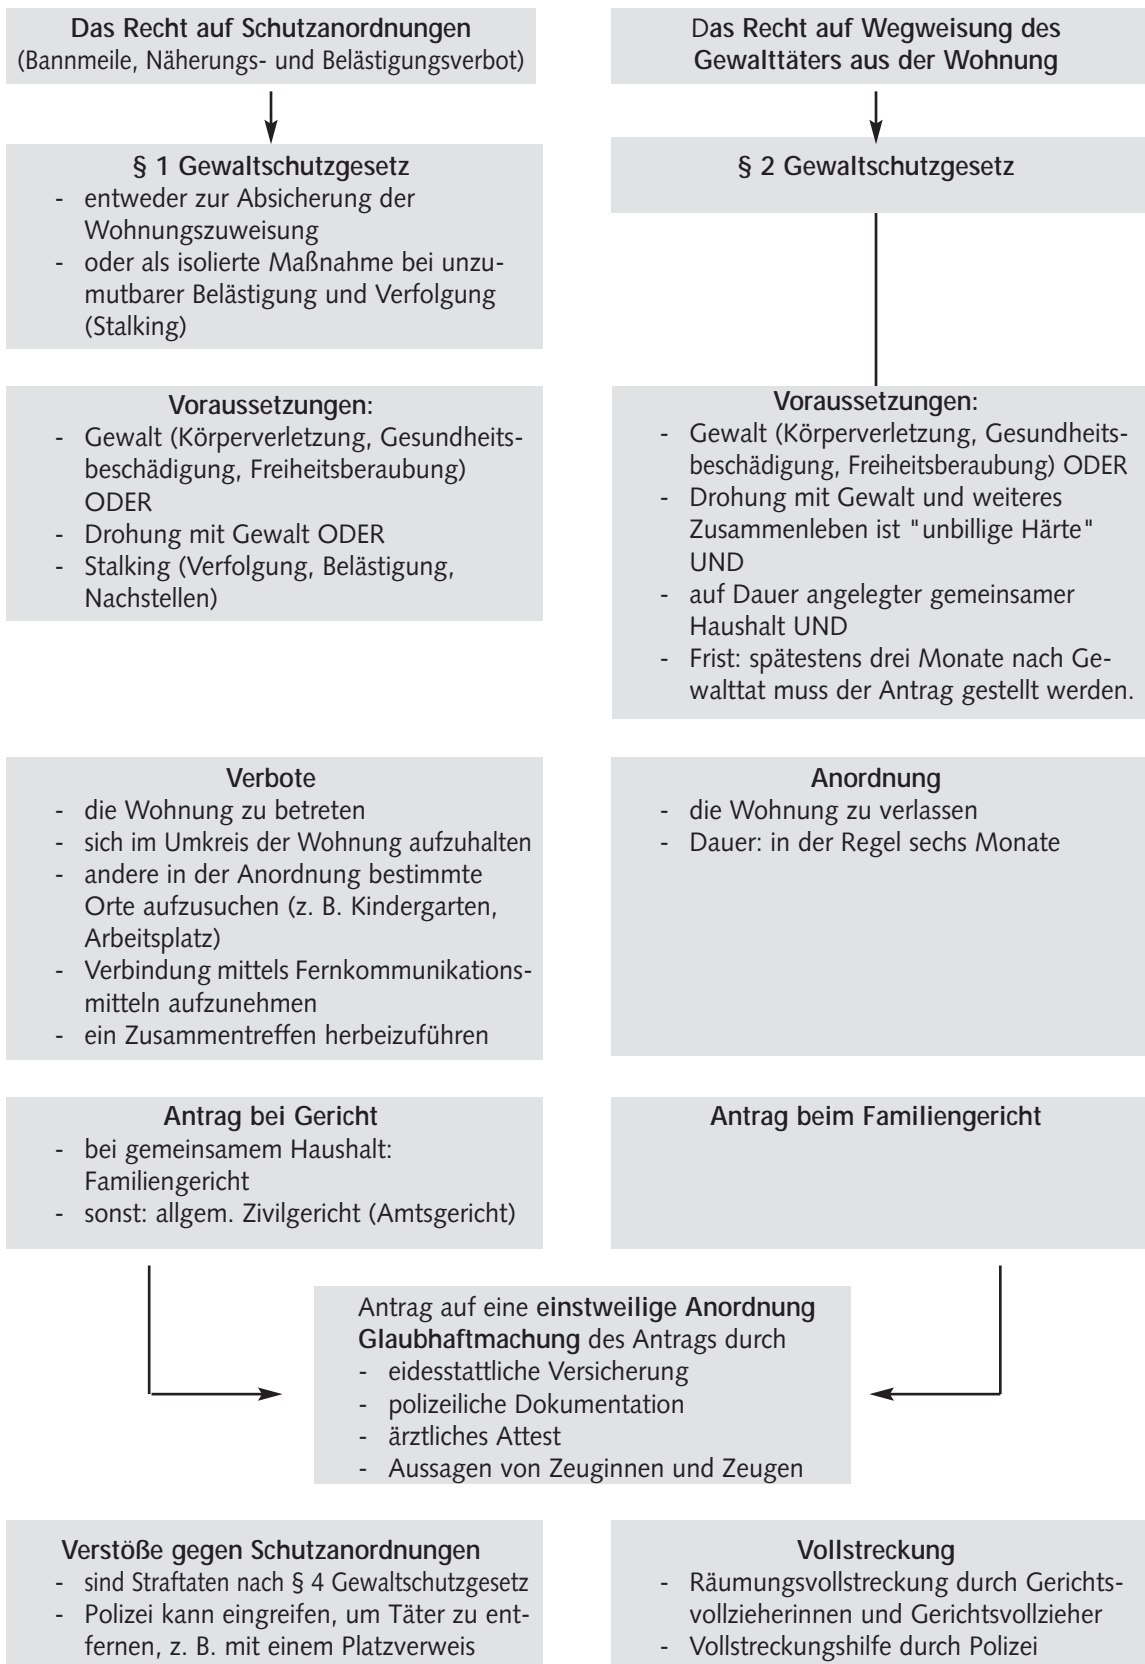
Das Recht auf Schutzanordnungen
(Bannmeile, Näherungs- und Belästigungsverbot)

§ 1 Gewaltschutzgesetz
- entweder zur Absicherung der Wohnungszuweisung
- oder als isolierte Maßnahme bei unzumutbarer Belästigung und Verfolgung (Stalking)

Voraussetzungen:
- Gewalt (Körperverletzung, Gesundheitsbeschädigung, Freiheitsberaubung) ODER
- Drohung mit Gewalt ODER
- Stalking (Verfolgung, Belästigung, Nachstellen)

Verbote
- die Wohnung zu betreten
- sich im Umkreis der Wohnung aufzuhalten
- andere in der Anordnung bestimmte Orte aufzusuchen (z. B. Kindergarten, Arbeitsplatz)
- Verbindung mittels Fernkommunikationsmitteln aufzunehmen
- ein Zusammentreffen herbeizuführen

Antrag bei Gericht
- bei gemeinsamem Haushalt: Familiengericht
- sonst: allgem. Zivilgericht (Amtsgericht)

Das Recht auf Wegweisung des Gewalttäters aus der Wohnung

§ 2 Gewaltschutzgesetz

Voraussetzungen:
- Gewalt (Körperverletzung, Gesundheitsbeschädigung, Freiheitsberaubung) ODER
- Drohung mit Gewalt und weiteres Zusammenleben ist "unbillige Härte" UND
- auf Dauer angelegter gemeinsamer Haushalt UND
- Frist: spätestens drei Monate nach Gewalttat muss der Antrag gestellt werden.

Anordnung
- die Wohnung zu verlassen
- Dauer: in der Regel sechs Monate

Antrag beim Familiengericht

Antrag auf eine einstweilige Anordnung
Glaubhaftmachung des Antrags durch
- eidesstattliche Versicherung
- polizeiliche Dokumentation
- ärztliches Attest
- Aussagen von Zeuginnen und Zeugen

Verstöße gegen Schutzanordnungen
- sind Straftaten nach § 4 Gewaltschutzgesetz
- Polizei kann eingreifen, um Täter zu entfernen, z. B. mit einem Platzverweis

Vollstreckung
- Räumungsvollstreckung durch Gerichtsvollzieherinnen und Gerichtsvollzieher
- Vollstreckungshilfe durch Polizei